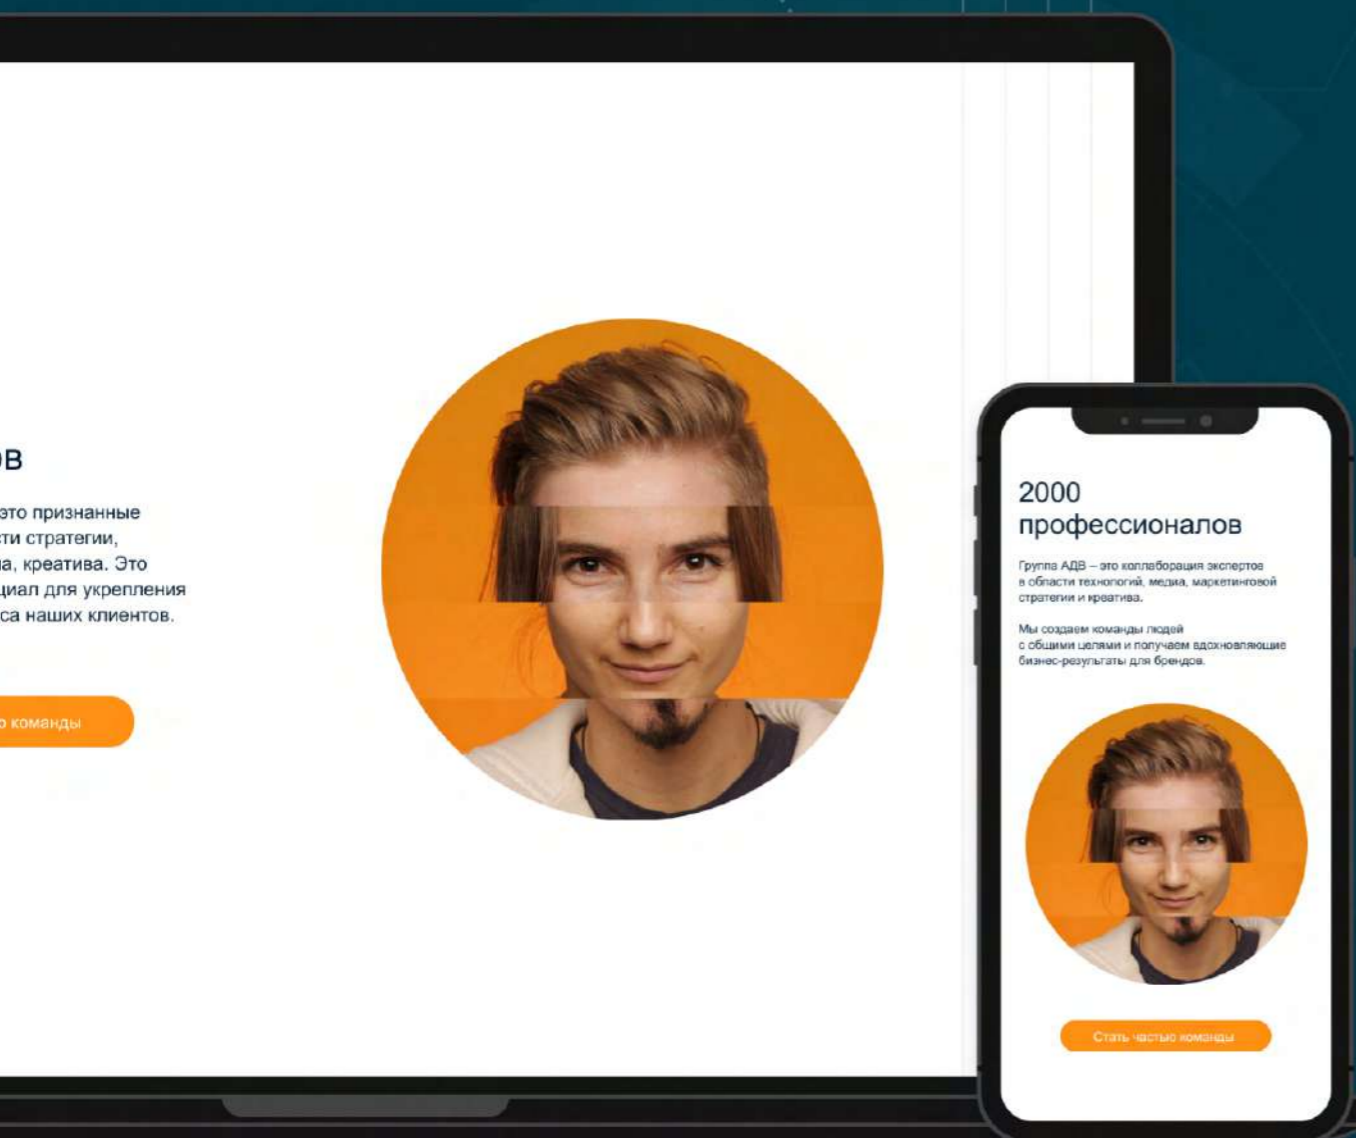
ов

это признанные ти стратегии, а, креатива. Это циал для укрепления са наших клиентов.

 команды

2000 профессионалов

Группа АДВ – это коллаборация экспертов в области технологий, медиа, маркетинговой стратегии и креатива.

Мы создаем команды людей с общими целями и получаем вдохновляющие бизнес-результаты для брендов.

Стать частью команды